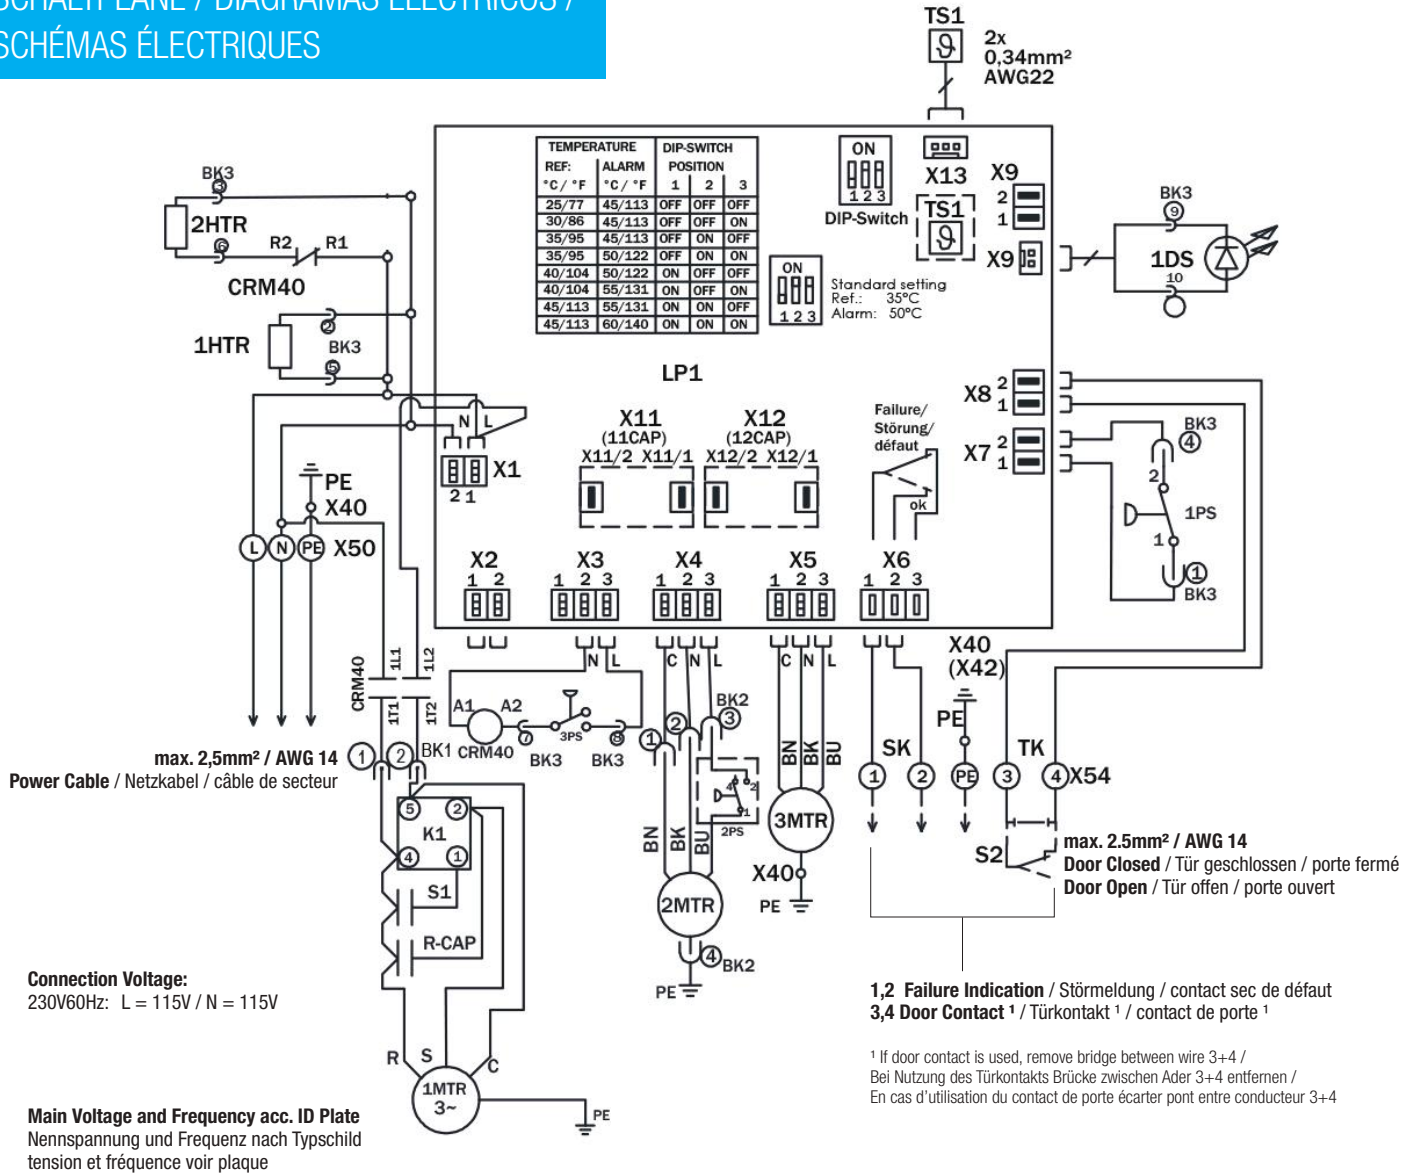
SCHALTPLÄNE / DIAGRAMAS ELÉCTRICOS / SCHÉMAS ÉLECTRIQUES

TS1
2x 0,34mm² AWG22

| TEMPERATURE REF: °C / °F | ALARM °C / °F | DIP-SWITCH POSITION 1 | 2 | 3 |
|---|---|---|---|---|
| 25/77 | 45/113 | OFF | OFF | OFF |
| 30/86 | 45/113 | OFF | OFF | ON |
| 35/95 | 45/113 | OFF | ON | OFF |
| 35/95 | 50/122 | OFF | ON | ON |
| 40/104 | 50/122 | ON | OFF | OFF |
| 40/104 | 55/131 | ON | OFF | ON |
| 45/113 | 55/131 | ON | ON | OFF |
| 45/113 | 60/140 | ON | ON | ON |

ON 1 2 3 DIP-Switch
X13 TS1
X9 2 1
X9
BK3 9 1DS 10
ON 1 2 3 Standard setting Ref.: 35°C Alarm: 50°C

BK3 3 2HTR 6 R2 R1 CRM40
2 1HTR BK3 5
LP1
N L X1 2 1
PE X40
L N PE X50
X11 (11CAP) X11/2 X11/1
X12 (12CAP) X12/2 X12/1
Failure/ Störung/ défaut ok
X8 2 1
X7 2 1
BK3 4 2 1PS 1 1 BK3
X2 1 2
X3 1 2 3
X4 1 2 3
X5 1 2 3
X6 1 2 3
N L C N L C N L
X40 (X42)
CRM40 1L1 1L2 1T1 1T2
A1 A2 7 3PS 8 BK3 BK3 CRM40
BK2 2 3 1
BN BK BU
3MTR
PE
SK TK
1 2 PE 3 4 X54
max. 2,5mm² / AWG 14 1 2 BK1
Power Cable / Netzkabel / câble de secteur
5 2 K1 4 1
S1
R-CAP
BN BK BU 4 2 1 2PS
2MTR
4 BK2
PE
X40 PE
S2
max. 2.5mm² / AWG 14
Door Closed / Tür geschlossen / porte fermé
Door Open / Tür offen / porte ouvert

Connection Voltage:
230V60Hz: L = 115V / N = 115V

R S C
1MTR 3~
PE

Main Voltage and Frequency acc. ID Plate
Nennspannung und Frequenz nach Typschild
tension et fréquence voir plaque

1,2 Failure Indication / Störmeldung / contact sec de défaut
3,4 Door Contact ¹ / Türkontakt ¹ / contact de porte ¹

¹ If door contact is used, remove bridge between wire 3+4 /
Bei Nutzung des Türkontakts Brücke zwischen Ader 3+4 entfernen /
En cas d'utilisation du contact de porte écarter pont entre conducteur 3+4